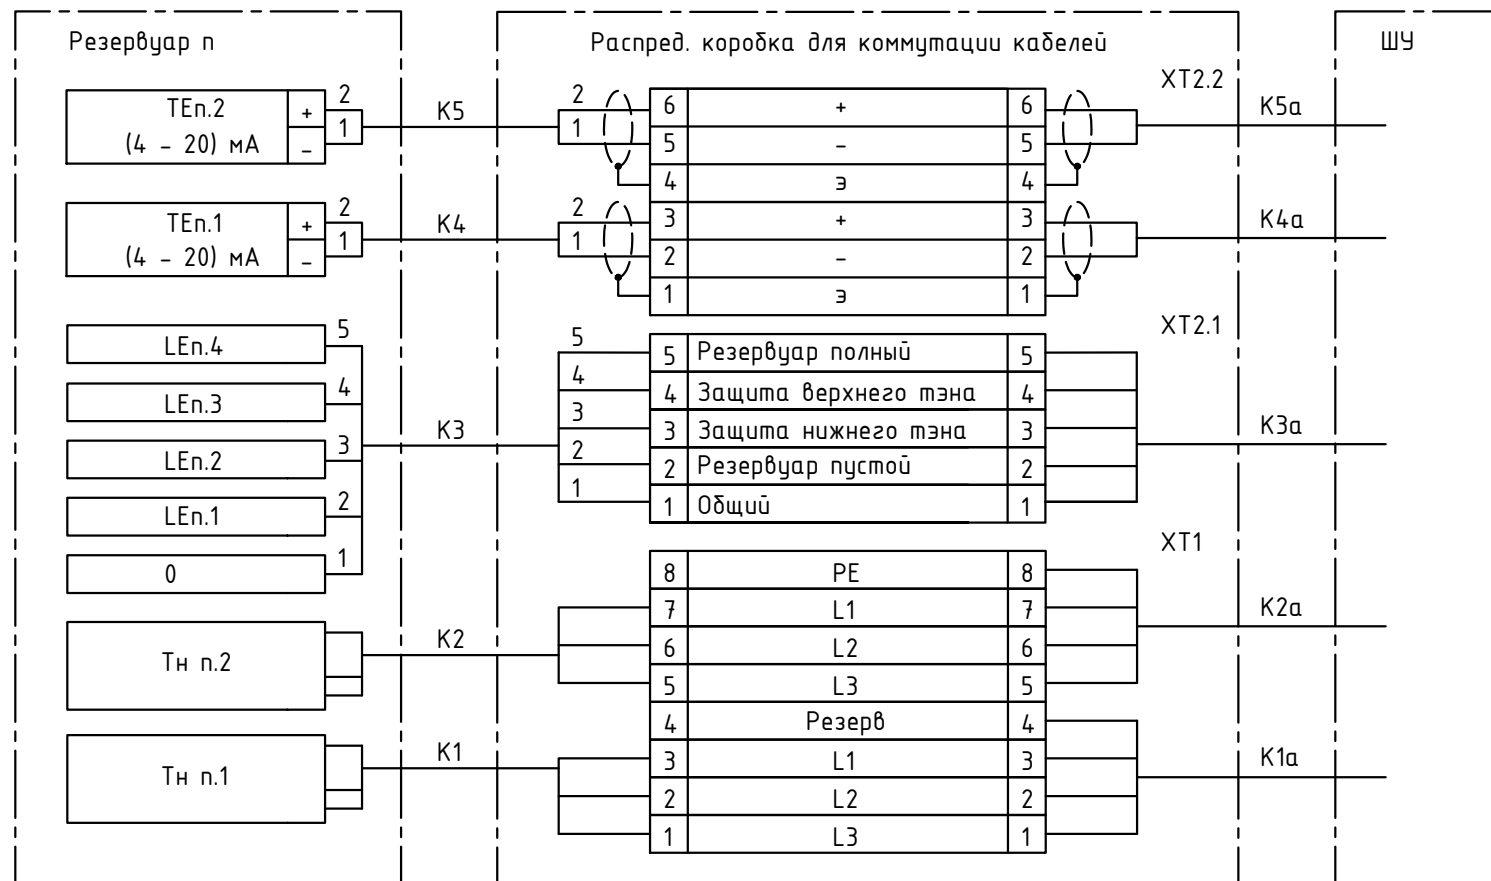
Резервуар n

Распред. коробка для коммутации кабелей

ШУ

XT2.2

TEn.2
(4 – 20) мА
+
–
2
1

K5

2
1

| 6 | + | 6 |
|---|---|---|
| 5 | – | 5 |
| 4 | э | 4 |

K5a

TEn.1
(4 – 20) мА
+
–
2
1

K4

2
1

| 3 | + | 3 |
|---|---|---|
| 2 | – | 2 |
| 1 | э | 1 |

K4a

XT2.1

LEn.4
5
LEn.3
4
LEn.2
3
LEn.1
2
0
1

K3

5
4
3
2
1

| 5 | Резервуар полный | 5 |
|---|---|---|
| 4 | Защита верхнего тэна | 4 |
| 3 | Защита нижнего тэна | 3 |
| 2 | Резервуар пустой | 2 |
| 1 | Общий | 1 |

K3a

XT1

Тн n.2

K2

| 8 | PE | 8 |
|---|---|---|
| 7 | L1 | 7 |
| 6 | L2 | 6 |
| 5 | L3 | 5 |
| 4 | Резерв | 4 |
| 3 | L1 | 3 |
| 2 | L2 | 2 |
| 1 | L3 | 1 |

K2a

Тн n.1

K1

K1a